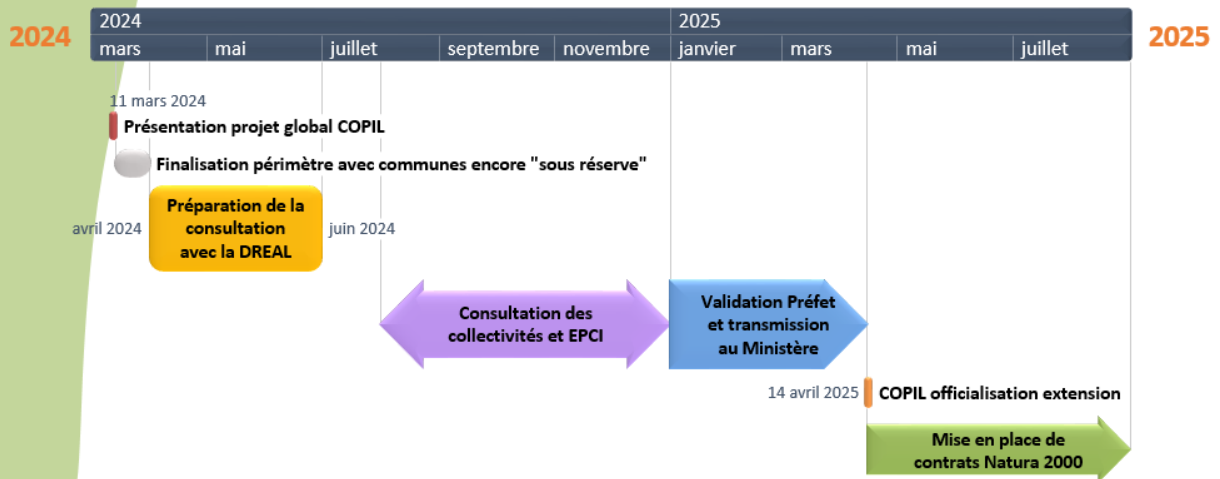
2024

2024
mars | mai | juillet | septembre | novembre

2025
janvier | mars | mai | juillet

2025

11 mars 2024
Présentation projet global COPIL

Finalisation périmètre avec communes encore "sous réserve"

avril 2024
Préparation de la consultation avec la DREAL
juin 2024

Consultation des collectivités et EPCI

Validation Préfet et transmission au Ministère

14 avril 2025
COPIL officialisation extension

Mise en place de contrats Natura 2000